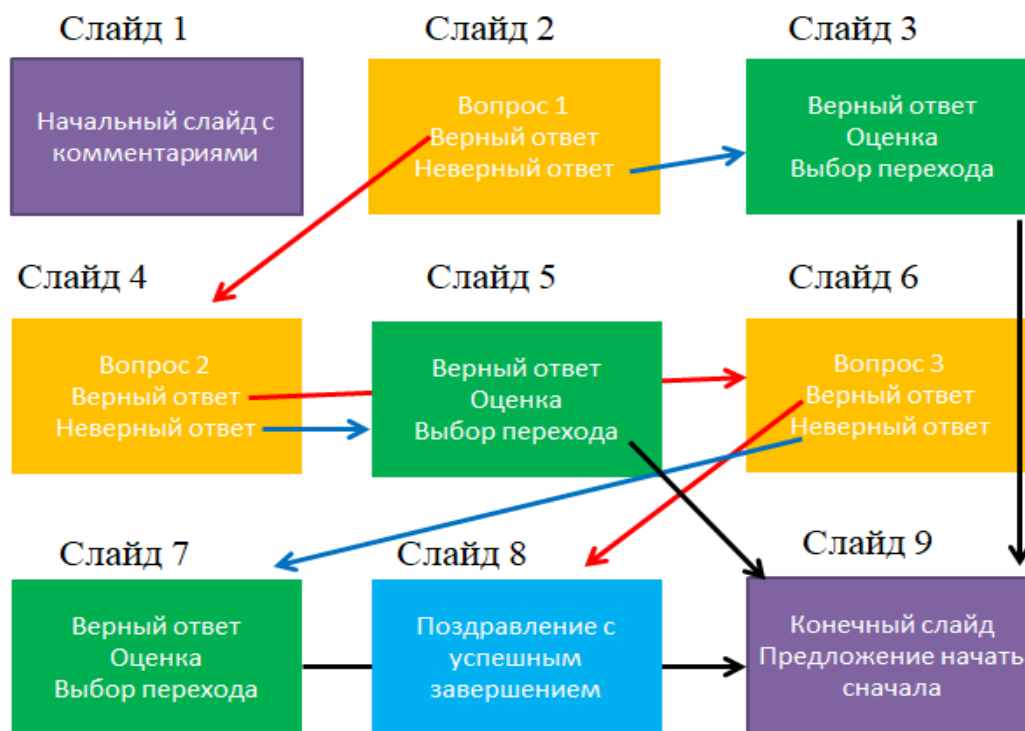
Слайд 1

Начальный слайд с комментариями

Слайд 2

Вопрос 1
Верный ответ
Неверный ответ

Слайд 3

Верный ответ
Оценка
Выбор перехода

Слайд 4

Вопрос 2
Верный ответ
Неверный ответ

Слайд 5

Верный ответ
Оценка
Выбор перехода

Слайд 6

Вопрос 3
Верный ответ
Неверный ответ

Слайд 7

Верный ответ
Оценка
Выбор перехода

Слайд 8

Поздравление с успешным завершением

Слайд 9

Конечный слайд
Предложение начать сначала